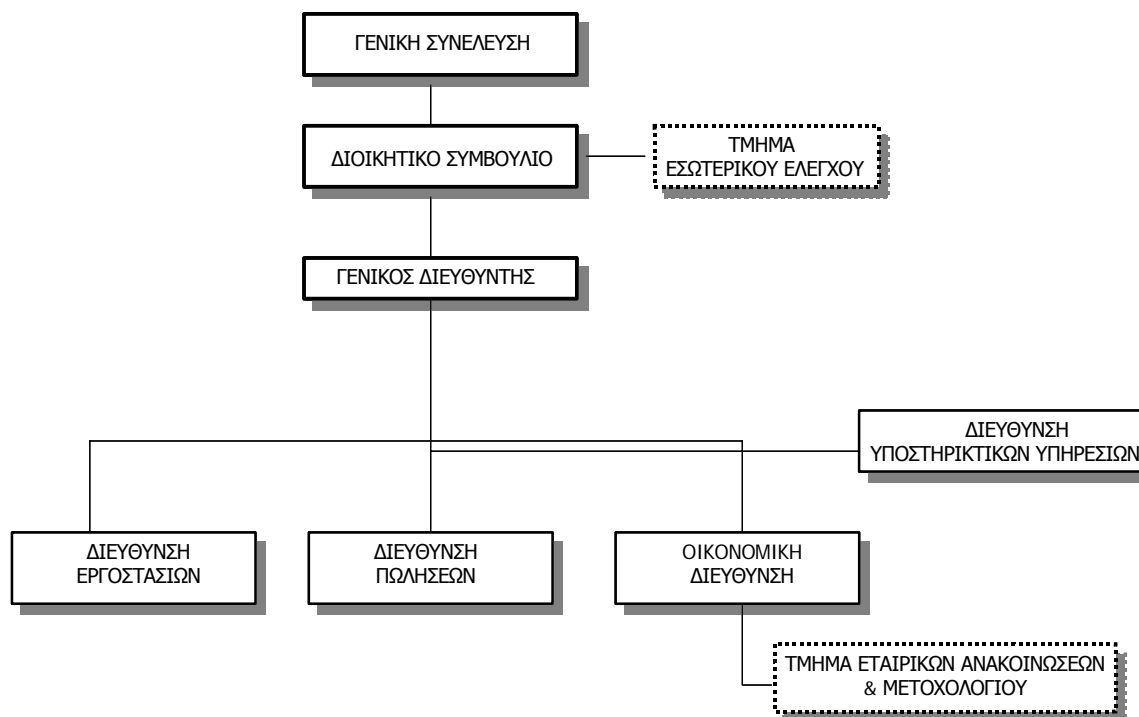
ΓΕΝΙΚΗ ΣΥΝΕΛΕΥΣΗ

ΔΙΟΙΚΗΤΙΚΟ ΣΥΜΒΟΥΛΙΟ

ΤΜΗΜΑ ΕΣΩΤΕΡΙΚΟΥ ΕΛΕΓΧΟΥ

ΓΕΝΙΚΟΣ ΔΙΕΥΘΥΝΤΗΣ

ΔΙΕΥΘΥΝΣΗ ΥΠΟΣΤΗΡΙΚΤΙΚΩΝ ΥΠΗΡΕΣΙΩΝ

ΔΙΕΥΘΥΝΣΗ ΕΡΓΟΣΤΑΣΙΩΝ

ΔΙΕΥΘΥΝΣΗ ΠΩΛΗΣΕΩΝ

ΟΙΚΟΝΟΜΙΚΗ ΔΙΕΥΘΥΝΣΗ

ΤΜΗΜΑ ΕΤΑΙΡΙΚΩΝ ΑΝΑΚΟΙΝΩΣΕΩΝ & ΜΕΤΟΧΟΛΟΓΙΟΥ